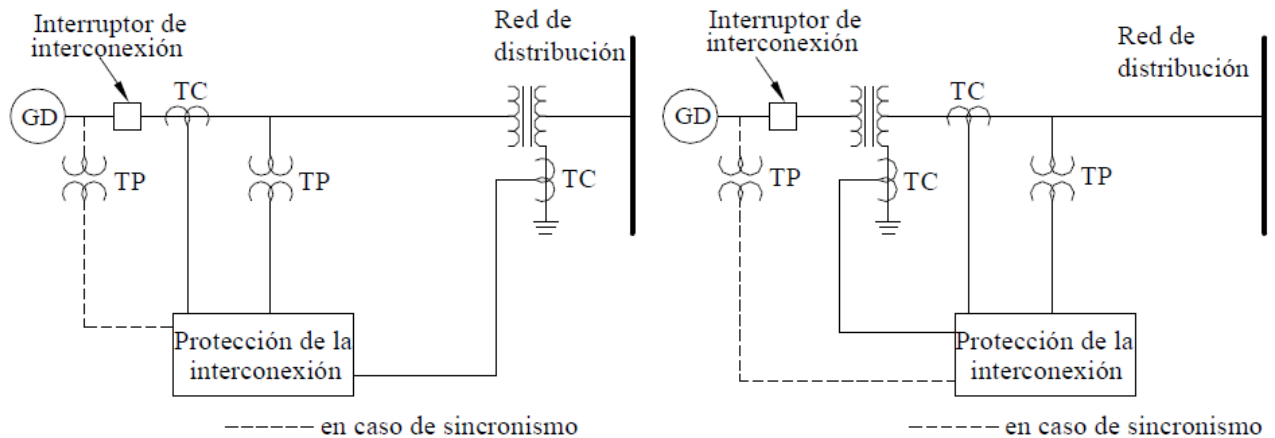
Interruptor de interconexión

Red de distribución

GD

TC

TP

TP

TC

Protección de la interconexión

------ en caso de sincronismo

Interruptor de interconexión

Red de distribución

GD

TC

TP

TC

TP

Protección de la interconexión

------ en caso de sincronismo